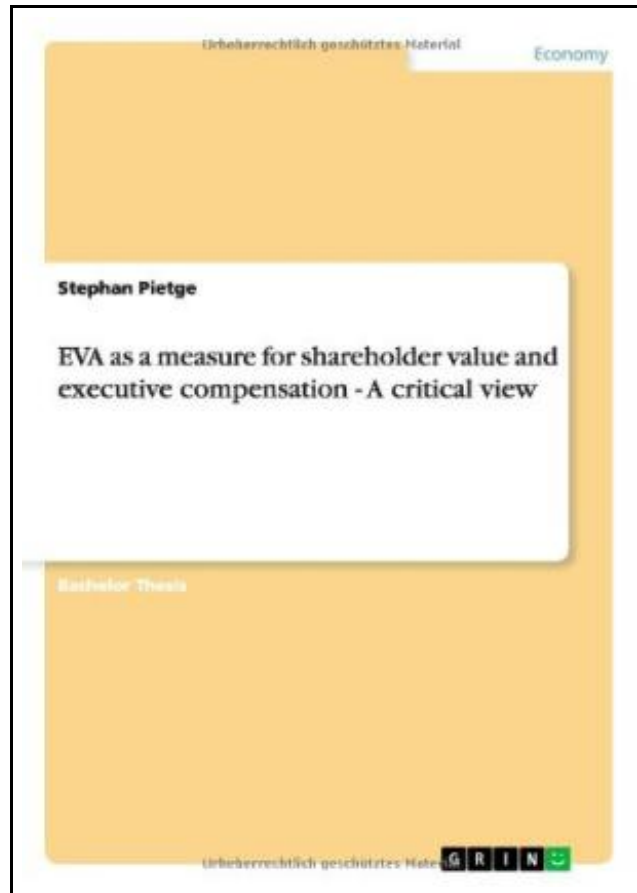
Urheberrechtlich geschütztes Material

Economy

Stephan Pietge

EVA as a measure for shareholder value and executive compensation - A critical view

Bachelor Thesis

Urheberrechtlich geschütztes Mate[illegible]

G R I N